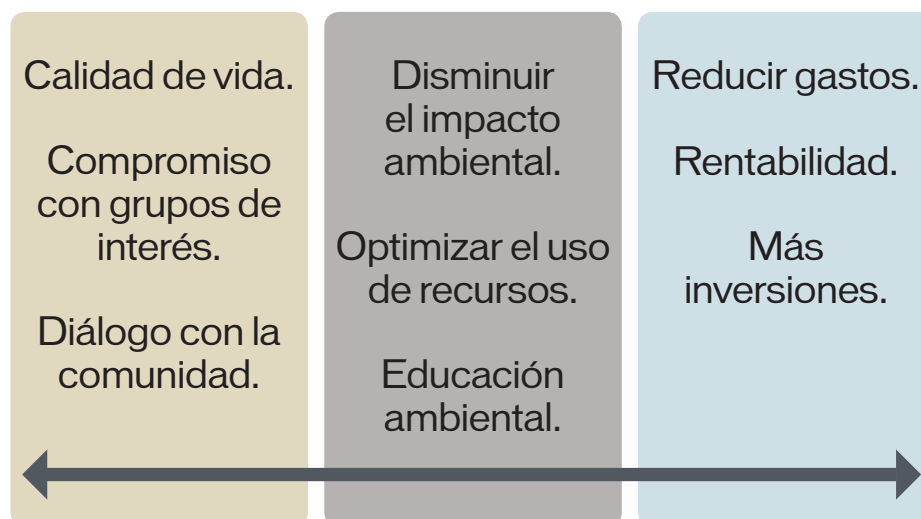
Calidad de vida.

Compromiso con grupos de interés.

Diálogo con la comunidad.

Disminuir el impacto ambiental.

Optimizar el uso de recursos.

Educación ambiental.

Reducir gastos.

Rentabilidad.

Más inversiones.